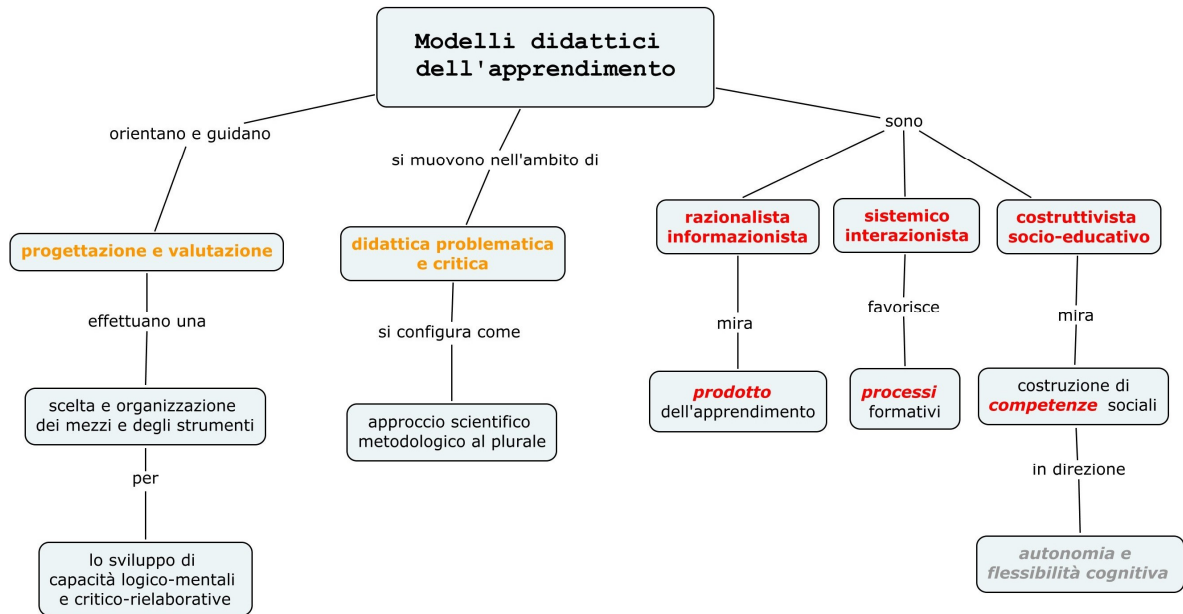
Modelli didattici dell'apprendimento

orientano e guidano

progettazione e valutazione

effettuano una

scelta e organizzazione dei mezzi e degli strumenti

per

lo sviluppo di capacità logico-mentali e critico-rielaborative

si muovono nell'ambito di

didattica problematica e critica

si configura come

approccio scientifico metodologico al plurale

sono

razionalista informazionista

mira

prodotto dell'apprendimento

sistemico interazionista

favorisce

processi formativi

costruttivista socio-educativo

mira

costruzione di competenze sociali

in direzione

autonomia e flessibilità cognitiva